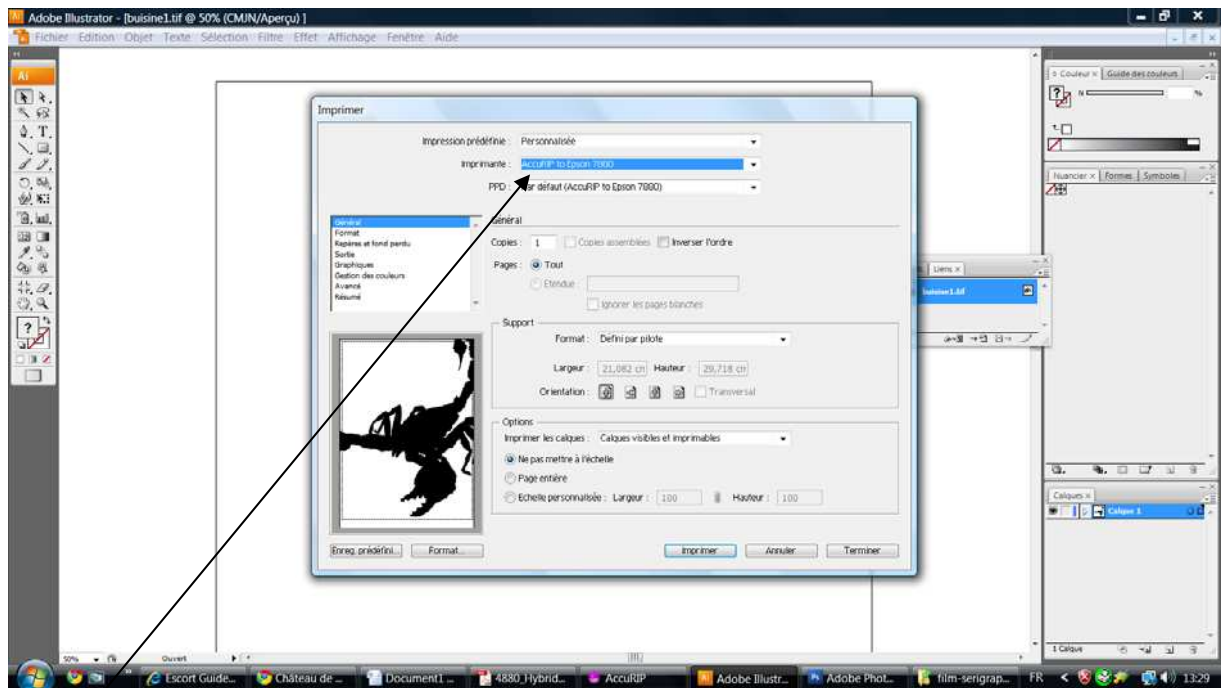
Adobe Illustrator - [buisine1.tif @ 50% (CMJN/Aperçu)]

Fichier Edition Objet Texte Sélection Filtre Effet Affichage Fenêtre Aide

Imprimer

Impression prédéfinie : Personnalisée

Imprimante : AccuRIP to Epson 7800

PPD : Par défaut (AccuRIP to Epson 7800)

Général
Format
Repères et fond perdu
Sortie
Graphiques
Gestion des couleurs
Avancé
Résumé

Général

Copies : 1 Copies assemblées Inverser l'ordre

Pages : Tout

Etendue :

Ignorer les pages blanches

Support

Format : Défini par pilote

Largeur : 21,082 cm Hauteur : 29,718 cm

Orientation : Transversal

Options

Imprimer les calques : Calques visibles et imprimables

Ne pas mettre à l'échelle

Page entière

Echelle personnalisée : Largeur : 100 Hauteur : 100

Enreg. prédéfini... Format... Imprimer Annuler Terminer

Couleur × Guide des couleurs

Nuancier × Formes Symboles

Liens ×

buisine1.tif

Calques ×

Calque 1

1 Calque

50% Ouvert

Escort Guide... Château de ... Document1 ... 4880_Hybrid... AccuRIP Adobe Illustr... Adobe Phot... film-serigrap... FR 13:29